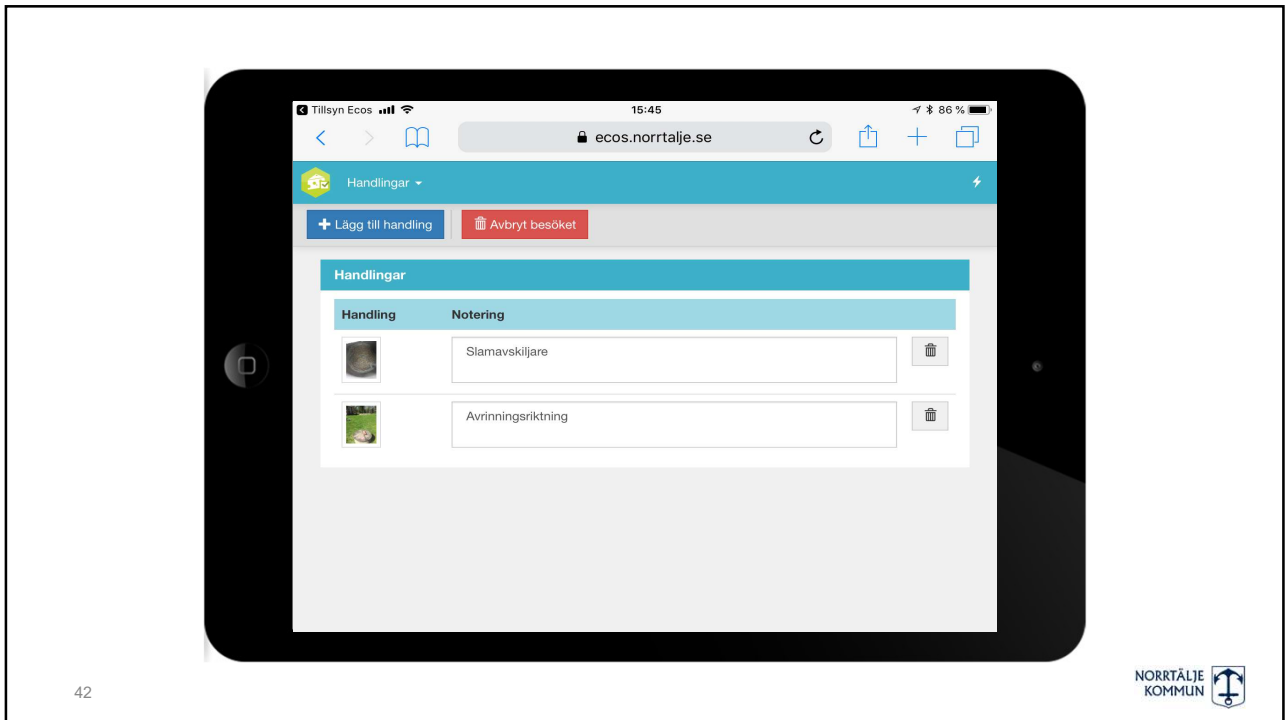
Tillsyn Ecos 15:45 86 %

ecos.norrtalje.se

Handlingar

Lägg till handling Avbryt besöket

Handlingar

| Handling | Notering |
|---|---|
| | Slamavskiljare |
| | Avrinningsriktning |

42

NORRTÄLJE KOMMUN